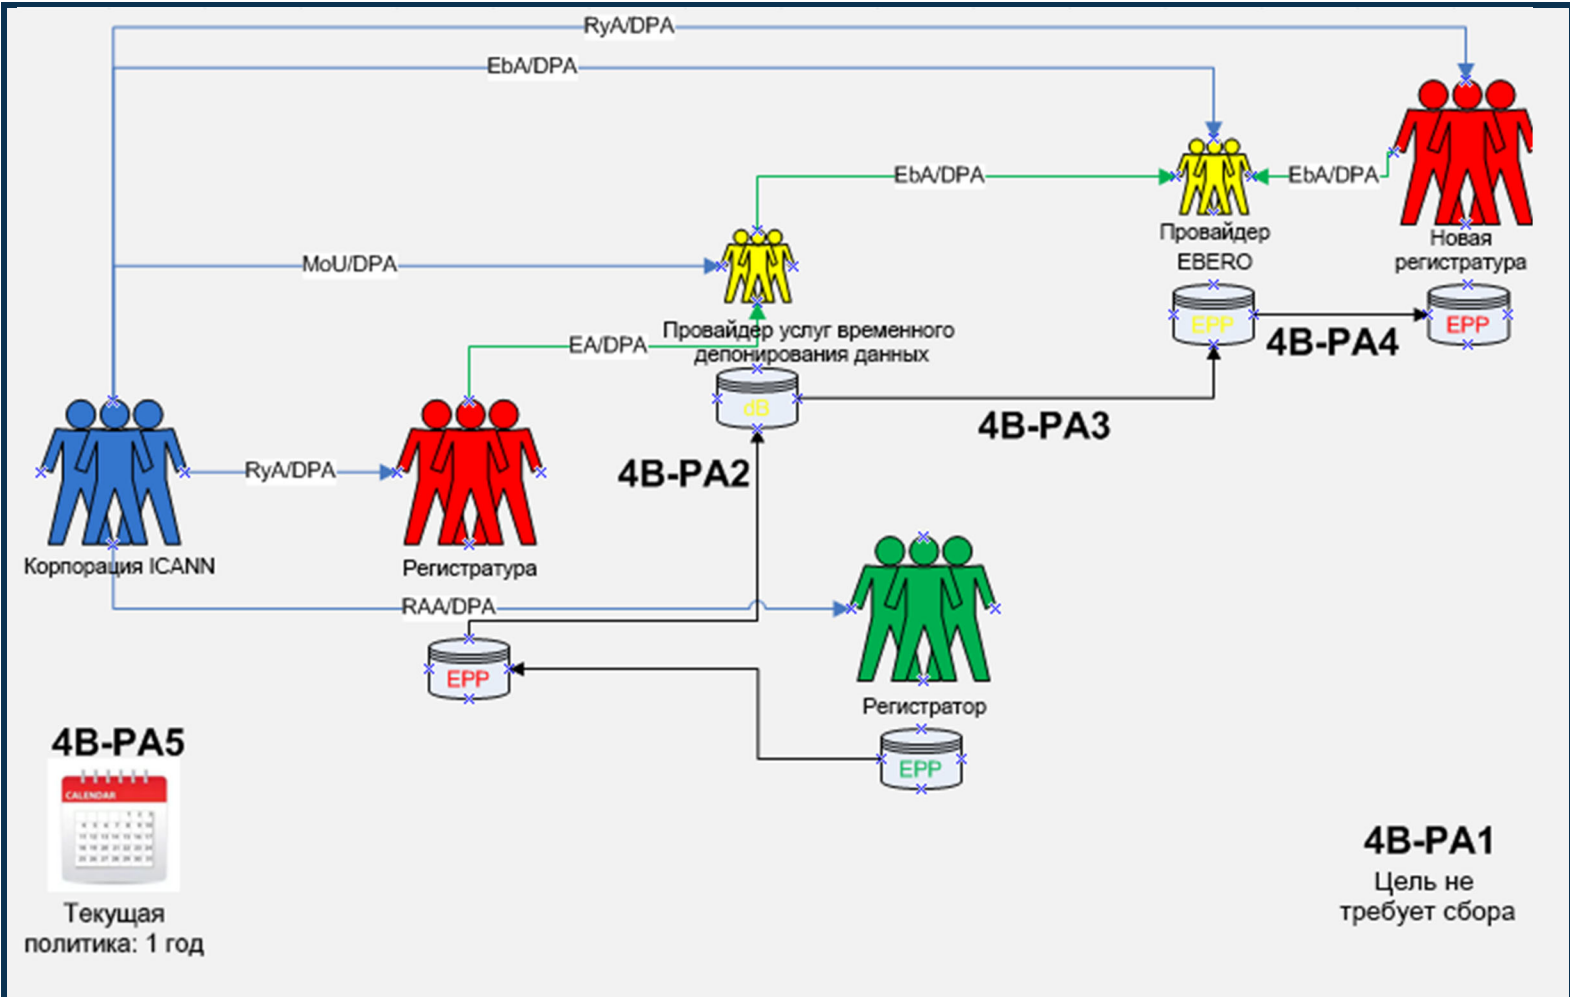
RyA/DPA

EbA/DPA

EbA/DPA

EbA/DPA

Провайдер EBERO

Новая регистратура

MoU/DPA

EPP

EPP

4B-PA4

EA/DPA

Провайдер услуг временного депонирования данных

dB

4B-PA3

RyA/DPA

4B-PA2

Корпорация ICANN

Регистратура

RAA/DPA

EPP

Регистратор

EPP

4B-PA5

CALENDAR

Текущая политика: 1 год

4B-PA1

Цель не требует сбора